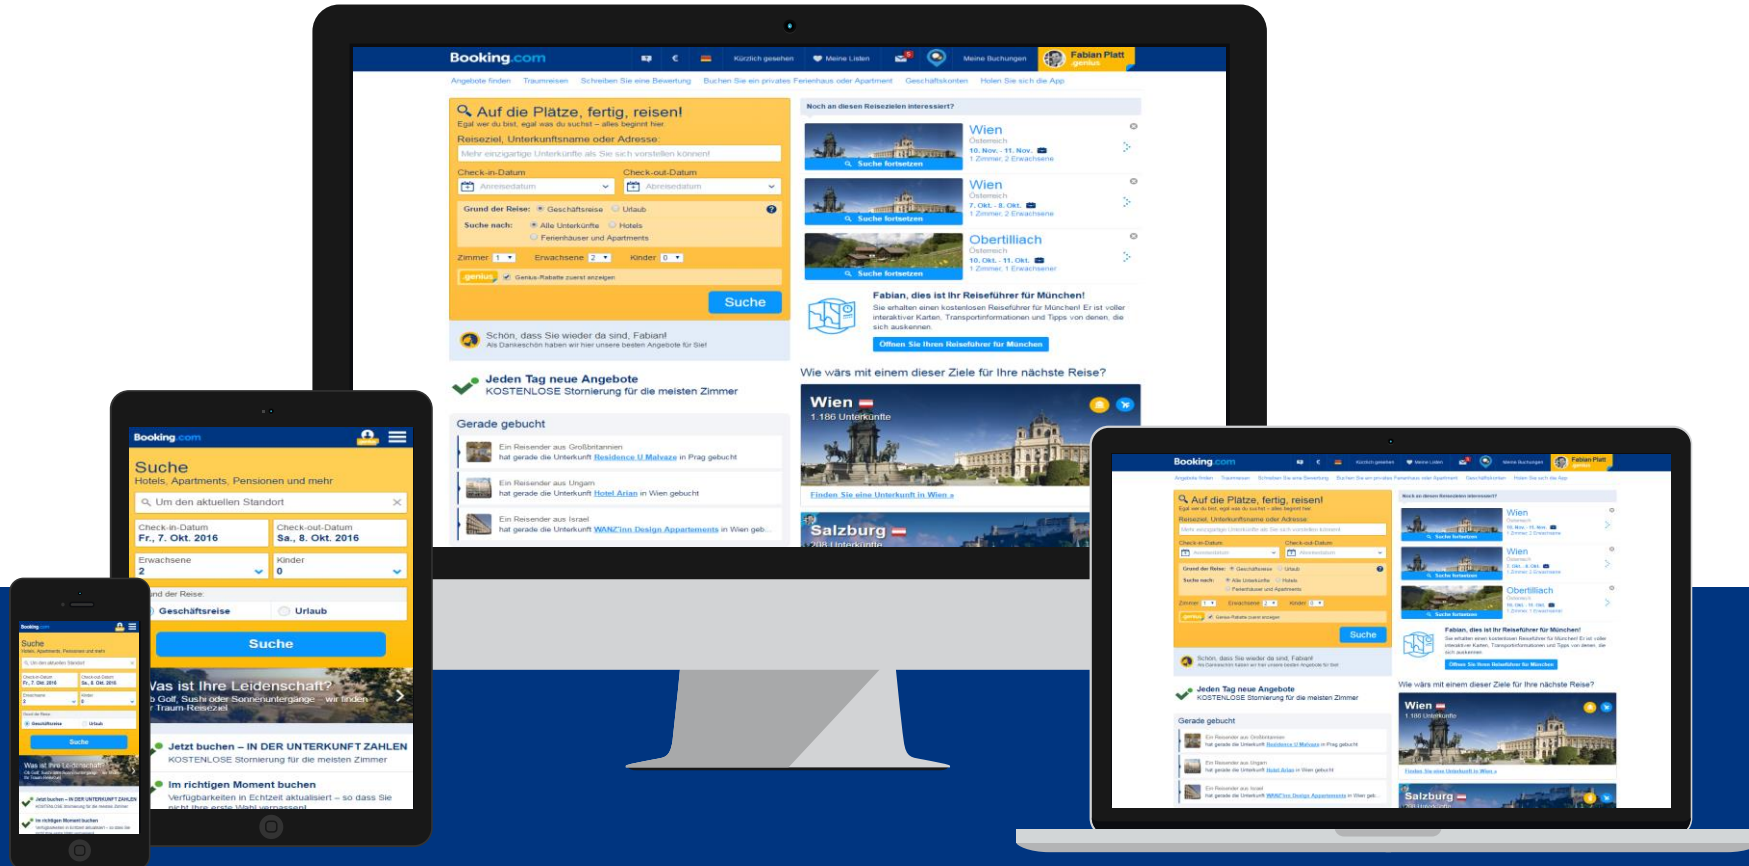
Booking.com

Kürzlich gesehen | Meine Listen | Meine Buchungen | Fabian Platt genius

Angebote finden | Traumreisen | Schreiben Sie eine Bewertung | Buchen Sie ein privates Ferienhaus oder Apartment | Geschäftskonten | Holen Sie sich die App

Auf die Plätze, fertig, reisen!
Egal wer du bist, egal was du suchst – alles beginnt hier.

Reiseziel, Unterkunftsname oder Adresse:
Mehr einzigartige Unterkünfte als Sie sich vorstellen können!

Check-in-Datum
Anreisedatum

Check-out-Datum
Abreisedatum

Grund der Reise: Geschäftsreise Urlaub

Suche nach: Alle Unterkünfte Hotels Ferienhäuser und Apartments

Zimmer 1 Erwachsene 2 Kinder 0

genius Genius-Rabatte zuerst anzeigen

Suche

Schön, dass Sie wieder da sind, Fabian!
Als Dankeschön haben wir hier unsere besten Angebote für Sie!

Jeden Tag neue Angebote
KOSTENLOSE Stornierung für die meisten Zimmer

Gerade gebucht

Ein Reisender aus Großbritannien hat gerade die Unterkunft Residence U Malvaze in Prag gebucht

Ein Reisender aus Ungarn hat gerade die Unterkunft Hotel Arian in Wien gebucht

Ein Reisender aus Israel hat gerade die Unterkunft WANCinn Design Appartements in Wien geb...

Noch an diesen Reisezielen interessiert?

Wien
Österreich
10. Nov. - 11. Nov.
1 Zimmer, 2 Erwachsene
Suche fortsetzen

Wien
Österreich
7. Okt. - 8. Okt.
1 Zimmer, 2 Erwachsene
Suche fortsetzen

Obertilliach
Österreich
10. Okt. - 11. Okt.
1 Zimmer, 1 Erwachsener
Suche fortsetzen

Fabian, dies ist Ihr Reiseführer für München!
Sie erhalten einen kostenlosen Reiseführer für München! Er ist voller interaktiver Karten, Transportinformationen und Tipps von denen, die sich auskennen.
Öffnen Sie Ihren Reiseführer für München

Wie wärs mit einem dieser Ziele für Ihre nächste Reise?

Wien
1.186 Unterkünfte
Finden Sie eine Unterkunft in Wien »

Salzburg
208 Unterkünfte

Booking.com

Suche
Hotels, Apartments, Pensionen und mehr

Um den aktuellen Standort

Check-in-Datum
Fr., 7. Okt. 2016

Check-out-Datum
Sa., 8. Okt. 2016

Erwachsene
2

Kinder
0

Grund der Reise:
Geschäftsreise Urlaub

Suche

Was ist Ihre Leidenschaft?
Ob Golf, Sushi oder Sonnenuntergänge – wir finden Ihr Traum-Reiseziel

Jetzt buchen – IN DER UNTERKUNFT ZAHLEN
KOSTENLOSE Stornierung für die meisten Zimmer

Im richtigen Moment buchen
Verfügbarkeiten in Echtzeit aktualisiert – so dass Sie nicht Ihre erste Wahl verpassen!